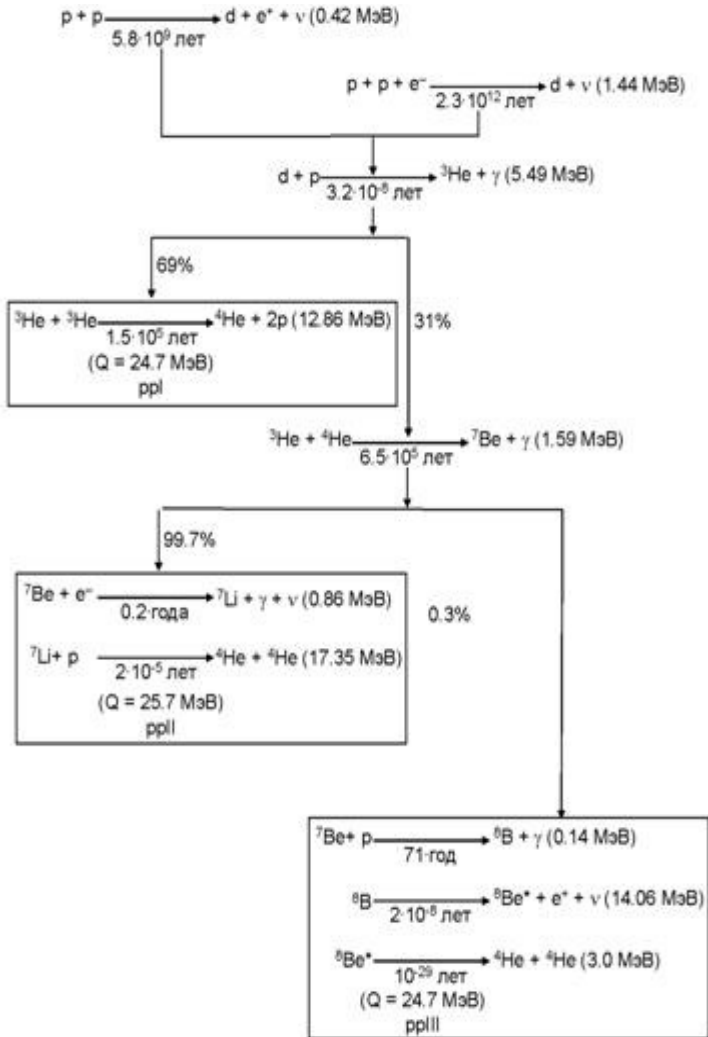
p + p $\longrightarrow$ d + $e^+$ + $\nu$ (0.42 МэВ)
$5.8 \cdot 10^9$ лет

p + p + $e^-$ $\longrightarrow$ d + $\nu$ (1.44 МэВ)
$2.3 \cdot 10^{12}$ лет

d + p $\longrightarrow$ $^3$He + $\gamma$ (5.49 МэВ)
$3.2 \cdot 10^{-8}$ лет

69%

$^3$He + $^3$He $\longrightarrow$ $^4$He + 2p (12.86 МэВ)
$1.5 \cdot 10^5$ лет
(Q = 24.7 МэВ)
ppI

31%

$^3$He + $^4$He $\longrightarrow$ $^7$Be + $\gamma$ (1.59 МэВ)
$6.5 \cdot 10^5$ лет

99.7%

$^7$Be + $e^-$ $\longrightarrow$ $^7$Li + $\gamma$ + $\nu$ (0.86 МэВ)
0.2 года

$^7$Li+ p $\longrightarrow$ $^4$He + $^4$He (17.35 МэВ)
$2 \cdot 10^{-5}$ лет
(Q = 25.7 МэВ)
ppII

0.3%

$^7$Be+ p $\longrightarrow$ $^8$B + $\gamma$ (0.14 МэВ)
71 год

$^8$B $\longrightarrow$ $^8$Be* + $e^+$ + $\nu$ (14.06 МэВ)
$2 \cdot 10^{-8}$ лет

$^8$Be* $\longrightarrow$ $^4$He + $^4$He (3.0 МэВ)
$10^{-29}$ лет
(Q = 24.7 МэВ)
ppIII